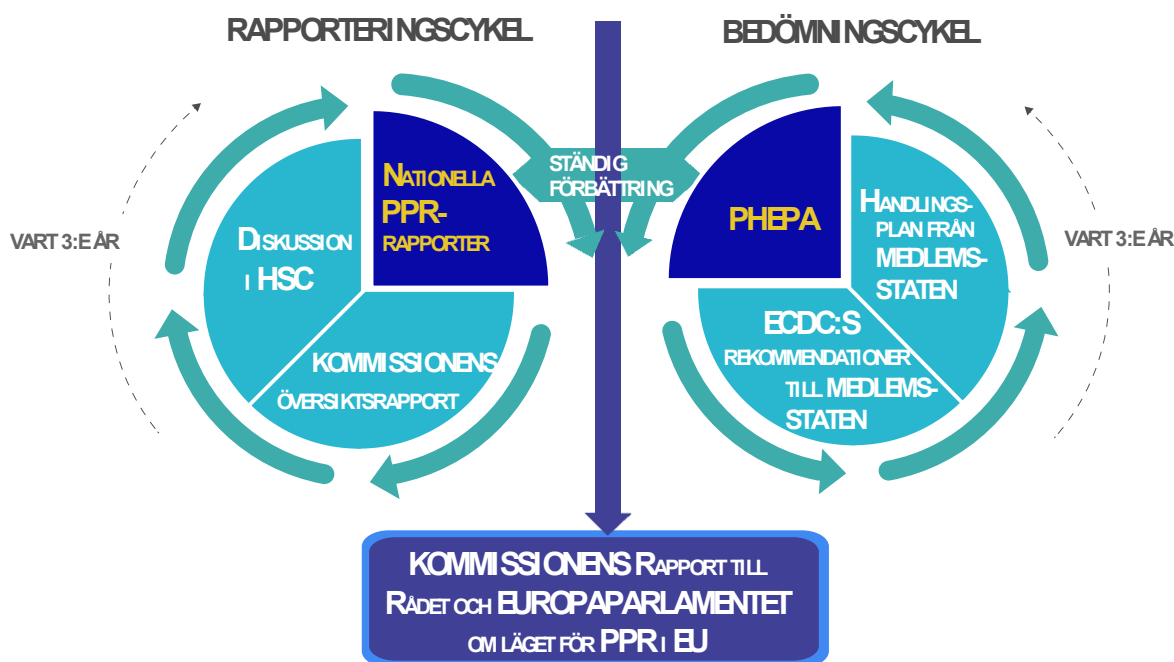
RAPPORTERINGSCYKEL

BEDÖMNINGSCYKEL

VART 3:E ÅR

DISKUSSION I HSC

NATIONELLA PPR-RAPPORTER

STÄNDIG FÖRBÄTTRING

KOMMISSIONENS ÖVERSIKTSRAPPORT

PHEPA

HANDLINGSPLAN FRÅN MEDLEMSSTATEN

ECDC:S REKOMMENDATIONER TILL MEDLEMSSTATEN

VART 3:E ÅR

KOMMISSIONENS RAPPORT TILL RÅDET OCH EUROPAPARLAMENTET OM LÄGET FÖR PPR I EU